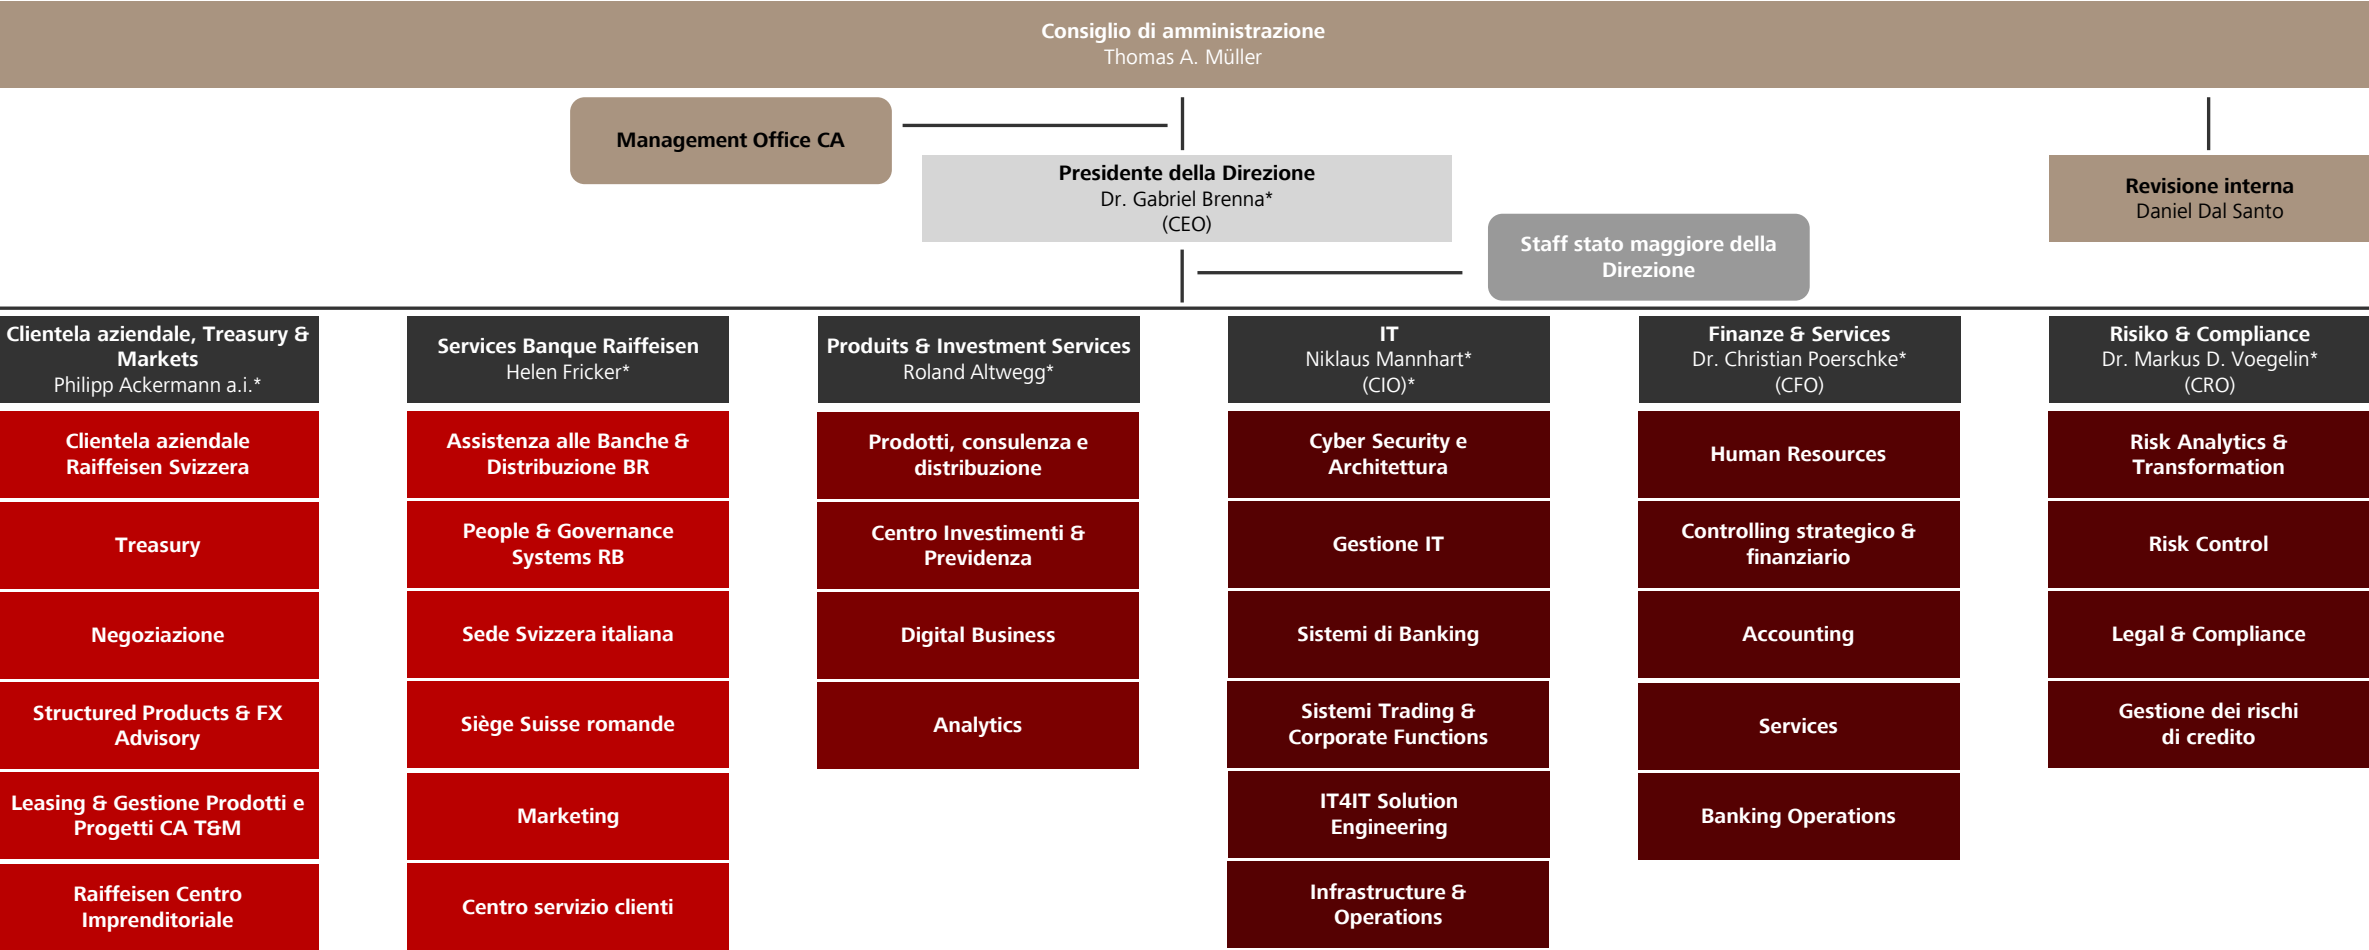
Consiglio di amministrazione
Thomas A. Müller

Management Office CA

Presidente della Direzione
Dr. Gabriel Brenna*
(CEO)

Staff stato maggiore della Direzione

Revisione interna
Daniel Dal Santo

Clientela aziendale, Treasury & Markets
Philipp Ackermann a.i.*

Clientela aziendale Raiffeisen Svizzera

Treasury

Negoziazione

Structured Products & FX Advisory

Leasing & Gestione Prodotti e Progetti CA T&M

Raiffeisen Centro Imprenditoriale

Services Banque Raiffeisen
Helen Fricker*

Assistenza alle Banche & Distribuzione BR

People & Governance Systems RB

Sede Svizzera italiana

Siège Suisse romande

Marketing

Centro servizio clienti

Produits & Investment Services
Roland Altwegg*

Prodotti, consulenza e distribuzione

Centro Investimenti & Previdenza

Digital Business

Analytics

IT
Niklaus Mannhart*
(CIO)*

Cyber Security e Architettura

Gestione IT

Sistemi di Banking

Sistemi Trading & Corporate Functions

IT4IT Solution Engineering

Infrastructure & Operations

Finanze & Services
Dr. Christian Poerschke*
(CFO)

Human Resources

Controlling strategico & finanziario

Accounting

Services

Banking Operations

Risiko & Compliance
Dr. Markus D. Voegelin*
(CRO)

Risk Analytics & Transformation

Risk Control

Legal & Compliance

Gestione dei rischi di credito